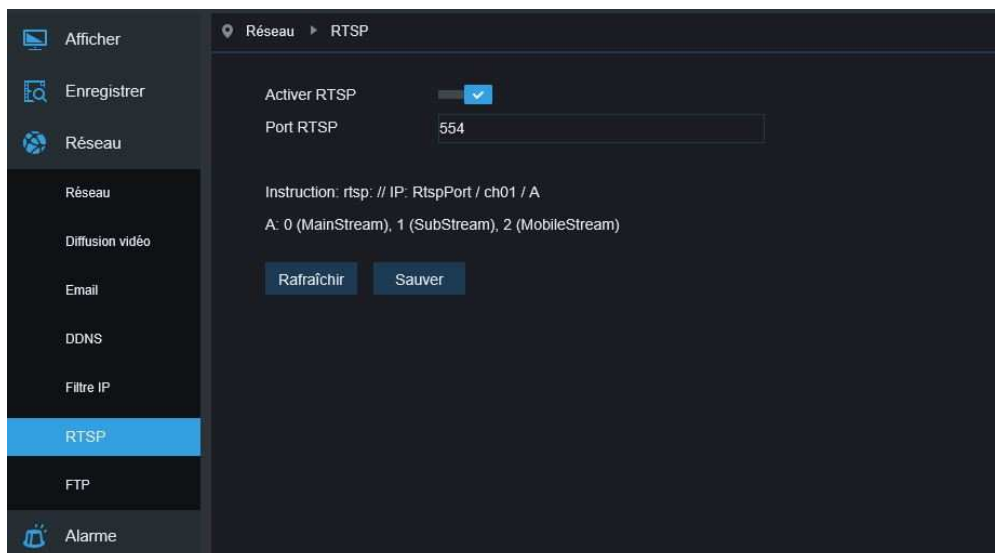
Afficher
Enregistrer
Réseau
Réseau
Diffusion vidéo
Email
DDNS
Filtre IP
RTSP
FTP
Alarme

Réseau ▸ RTSP

Activer RTSP
Port RTSP 554

Instruction: rtsp: // IP: RtspPort / ch01 / A
A: 0 (MainStream), 1 (SubStream), 2 (MobileStream)

Rafraîchir Sauver